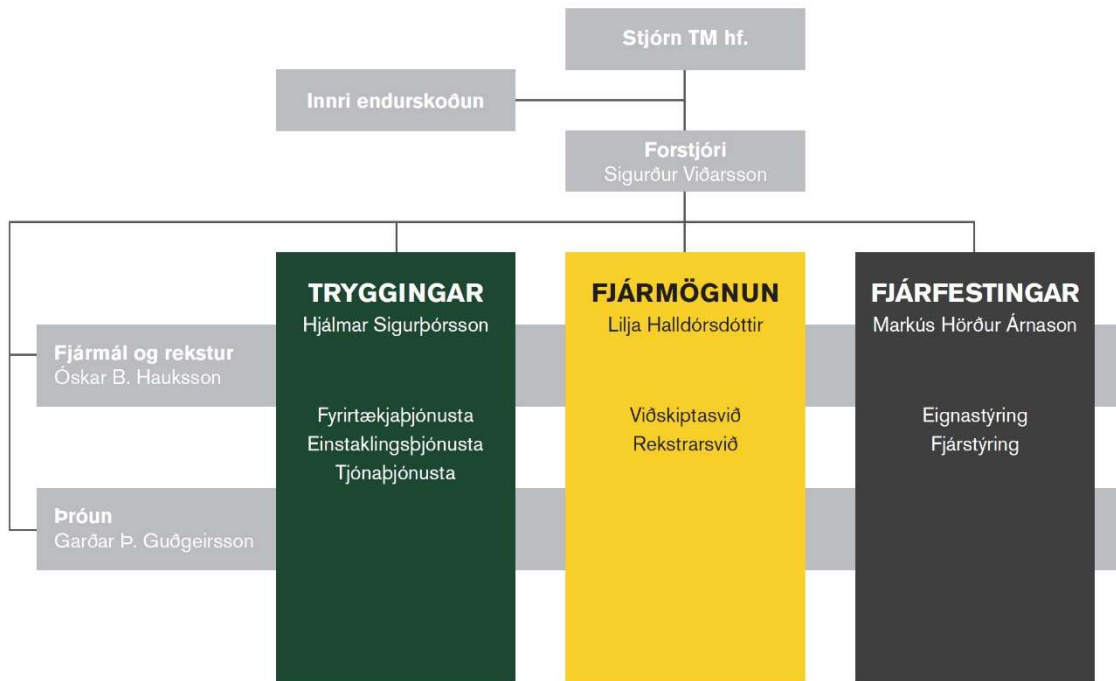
Stjórn TM hf.

Innri endurskoðun

Forstjóri
Sigurður Viðarsson

Fjármál og rekstur
Óskar B. Hauksson

Þróun
Garðar Þ. Guðgeirsson

TRYGGINGAR
Hjálmar Sigurþórsson

Fyrirtækjaþjónusta
Einstaklingsþjónusta
Tjónaþjónusta

FJÁRMÖGNUN
Lilja Halldórsdóttir

Viðskiptasvið
Rekstrarsvið

FJÁRFESTINGAR
Markús Hörður Árnason

Eignastýring
Fjárstýring